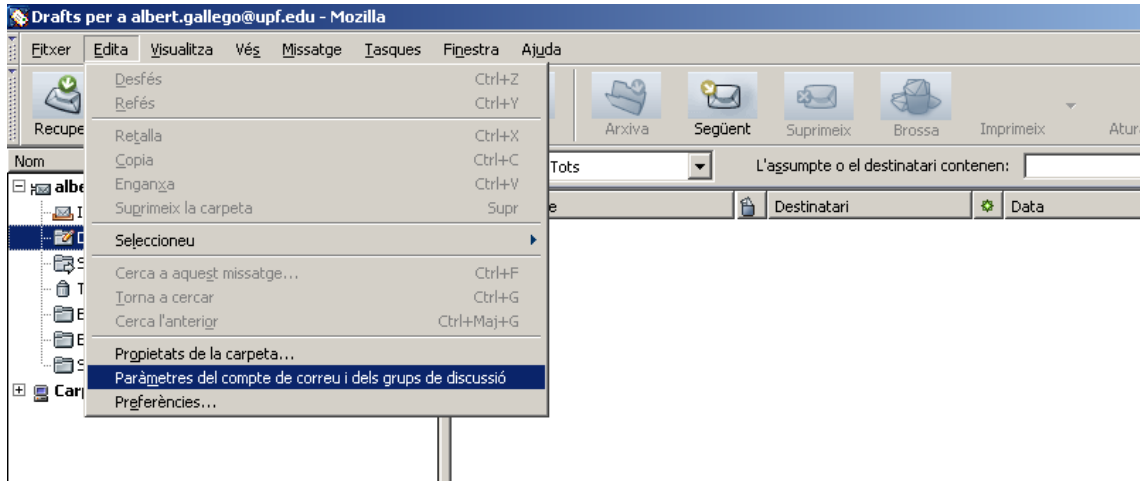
Drafts per a albert.gallego@upf.edu - Mozilla

Fitxer Edita Visualitza Vés Missatge Tasques Finestra Ajuda

Recupe

Arxiva Següent Suprimeix Brossa Imprimeix Atur

Nom

Tots

L'assumpte o el destinatari contenen:

albe

Destinatari Data

Carp

Desfés Ctrl+Z
Refés Ctrl+Y
Retalla Ctrl+X
Copia Ctrl+C
Enganxa Ctrl+V
Suprimeix la carpeta Supr
Seleccioneu
Cerca a aquest missatge... Ctrl+F
Torna a cercar Ctrl+G
Cerca l'anterior Ctrl+Maj+G
Propietats de la carpeta...
Paràmetres del compte de correu i dels grups de discussió
Preferències...